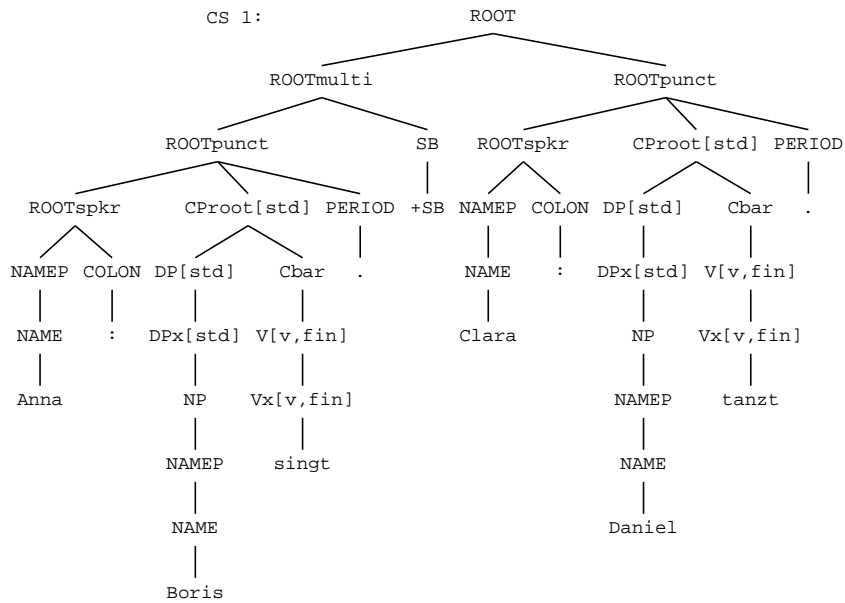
CS 1: ROOT

ROOTmulti ROOTpunct

ROOTpunct SB ROOTspkr CProot[std] PERIOD

ROOTspkr CProot[std] PERIOD +SB NAMEP COLON DP[std] Cbar .

NAMEP COLON DP[std] Cbar . NAME : DPx[std] V[v,fin]

NAME : DPx[std] V[v,fin] Clara NP Vx[v,fin]

Anna NP Vx[v,fin] NAMEP tanzt

NAMEP singt NAME

NAME Daniel

Boris